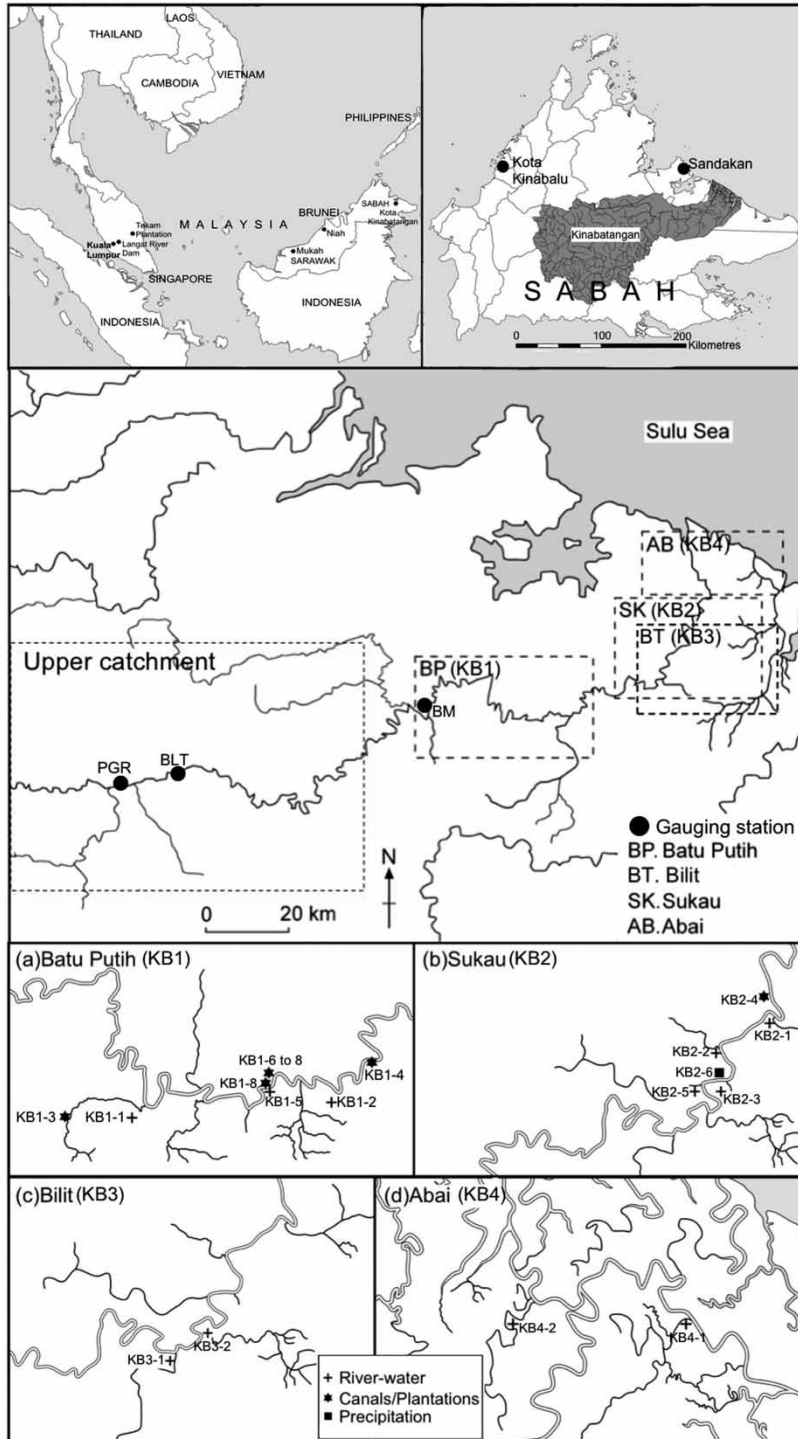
THAILAND
LAOS
CAMBODIA
VIETNAM
PHILIPPINES
MALAYSIA
BRUNEI
SABAH
Kota Kinabatangan
Niah
Mukah
SARAWAK
Tekam Plantation
Kuala Lumpur
Langat River Dam
SINGAPORE
INDONESIA
INDONESIA

Kota Kinabalu
Sandakan
Kinabatangan
S A B A H
0 100 200
Kilometres

Sulu Sea
AB (KB4)
SK (KB2)
BT (KB3)
BP (KB1)
Upper catchment
BM
PGR
BLT
Gauging station
BP. Batu Putih
BT. Bilit
SK. Sukau
AB. Abai
N
0 20 km

(a)Batu Putih (KB1)
KB1-6 to 8
KB1-8
KB1-4
KB1-5
KB1-2
KB1-3
KB1-1

(b)Sukau (KB2)
KB2-4
KB2-1
KB2-2
KB2-6
KB2-5
KB2-3

(c)Bilit (KB3)
KB3-2
KB3-1

(d)Abai (KB4)
KB4-2
KB4-1

+ River-water
Canals/Plantations
Precipitation